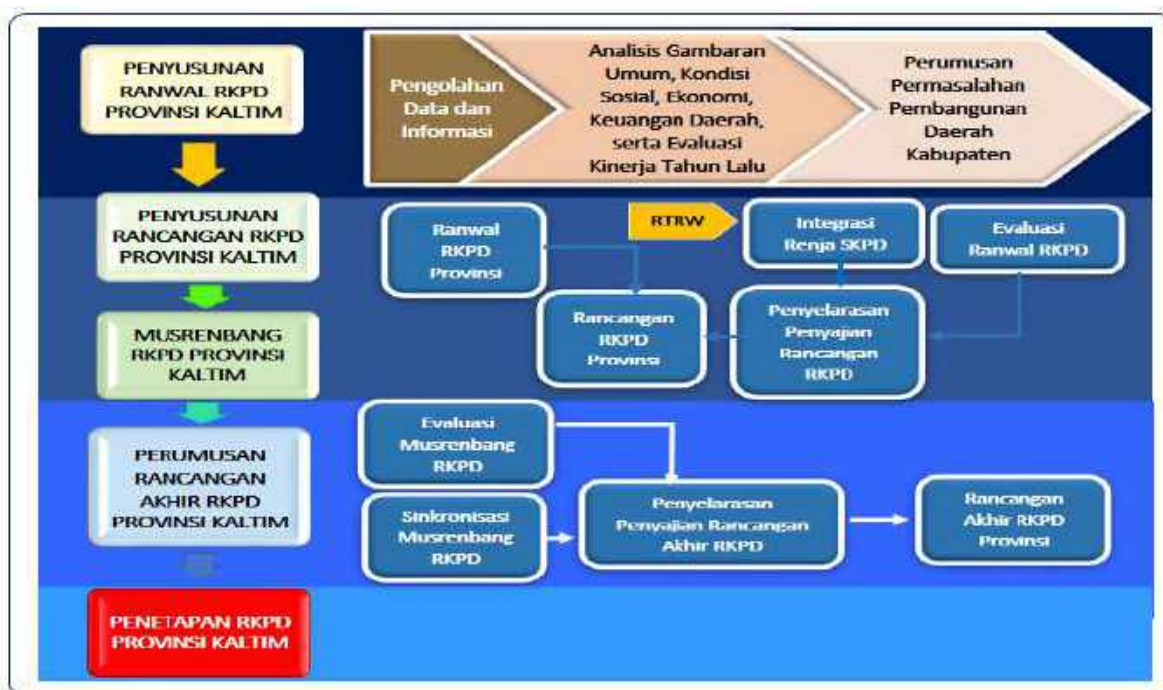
PENYUSUNAN RANWAL RKPD PROVINSI KALTIM

Pengolahan Data dan Informasi

Analisis Gambaran Umum, Kondisi Sosial, Ekonomi, Keuangan Daerah, serta Evaluasi Kinerja Tahun Lalu

Perumusan Permasalahan Pembangunan Daerah Kabupaten

PENYUSUNAN RANCANGAN RKPD PROVINSI KALTIM

Ranwal RKPD Provinsi

RTRW

Integrasi Renja SKPD

Evaluasi Ranwal RKPD

Rancangan RKPD Provinsi

Penyelarasan Penyajian Rancangan RKPD

MUSRENBANG RKPD PROVINSI KALTIM

PERUMUSAN RANCANGAN AKHIR RKPD PROVINSI KALTIM

Evaluasi Musrenbang RKPD

Sinkronisasi Musrenbang RKPD

Penyelarasan Penyajian Rancangan Akhir RKPD

Rancangan Akhir RKPD Provinsi

PENETAPAN RKPD PROVINSI KALTIM